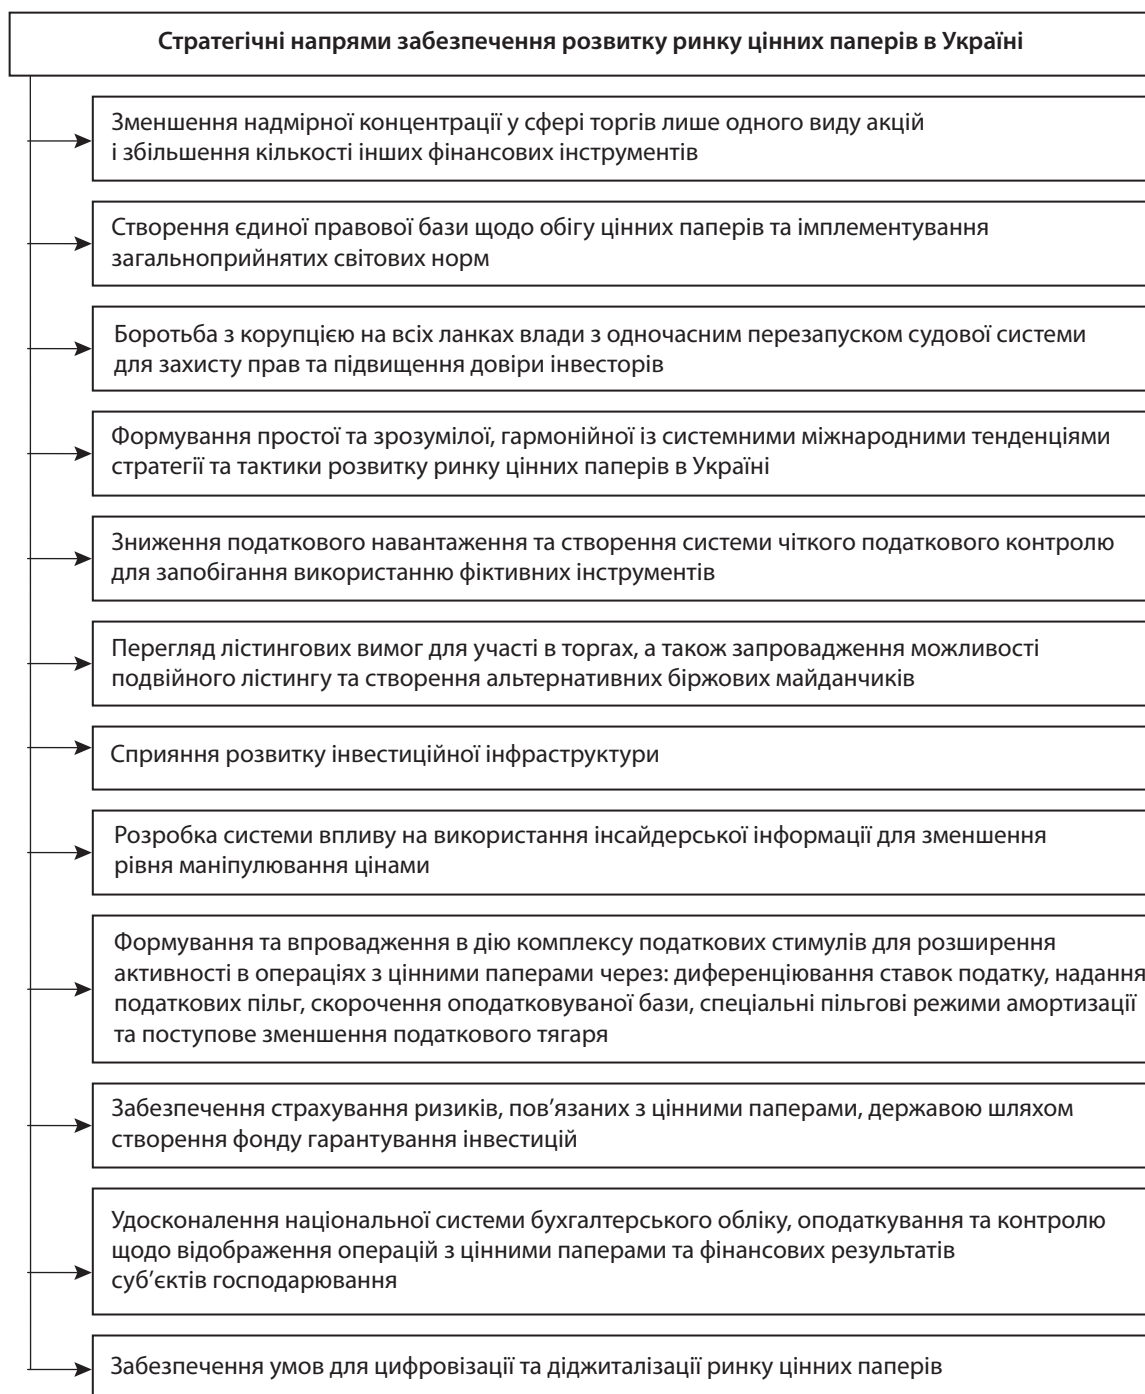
Стратегічні напрями забезпечення розвитку ринку цінних паперів в Україні

Зменшення надмірної концентрації у сфері торгів лише одного виду акцій і збільшення кількості інших фінансових інструментів

Створення єдиної правової бази щодо обігу цінних паперів та імплементування загальноприйнятих світових норм

Боротьба з корупцією на всіх ланках влади з одночасним перезапуском судової системи для захисту прав та підвищення довіри інвесторів

Формування простої та зрозумілої, гармонійної із системними міжнародними тенденціями стратегії та тактики розвитку ринку цінних паперів в Україні

Зниження податкового навантаження та створення системи чіткого податкового контролю для запобігання використанню фіктивних інструментів

Перегляд лістингових вимог для участі в торгах, а також запровадження можливості подвійного лістингу та створення альтернативних біржових майданчиків

Сприяння розвитку інвестиційної інфраструктури

Розробка системи впливу на використання інсайдерської інформації для зменшення рівня маніпулювання цінами

Формування та впровадження в дію комплексу податкових стимулів для розширення активності в операціях з цінними паперами через: диференціювання ставок податку, надання податкових пільг, скорочення оподатковуваної бази, спеціальні пільгові режими амортизації та поступове зменшення податкового тягаря

Забезпечення страхування ризиків, пов’язаних з цінними паперами, державою шляхом створення фонду гарантування інвестицій

Удосконалення національної системи бухгалтерського обліку, оподаткування та контролю щодо відображення операцій з цінними паперами та фінансових результатів суб’єктів господарювання

Забезпечення умов для цифровізації та діджиталізації ринку цінних паперів